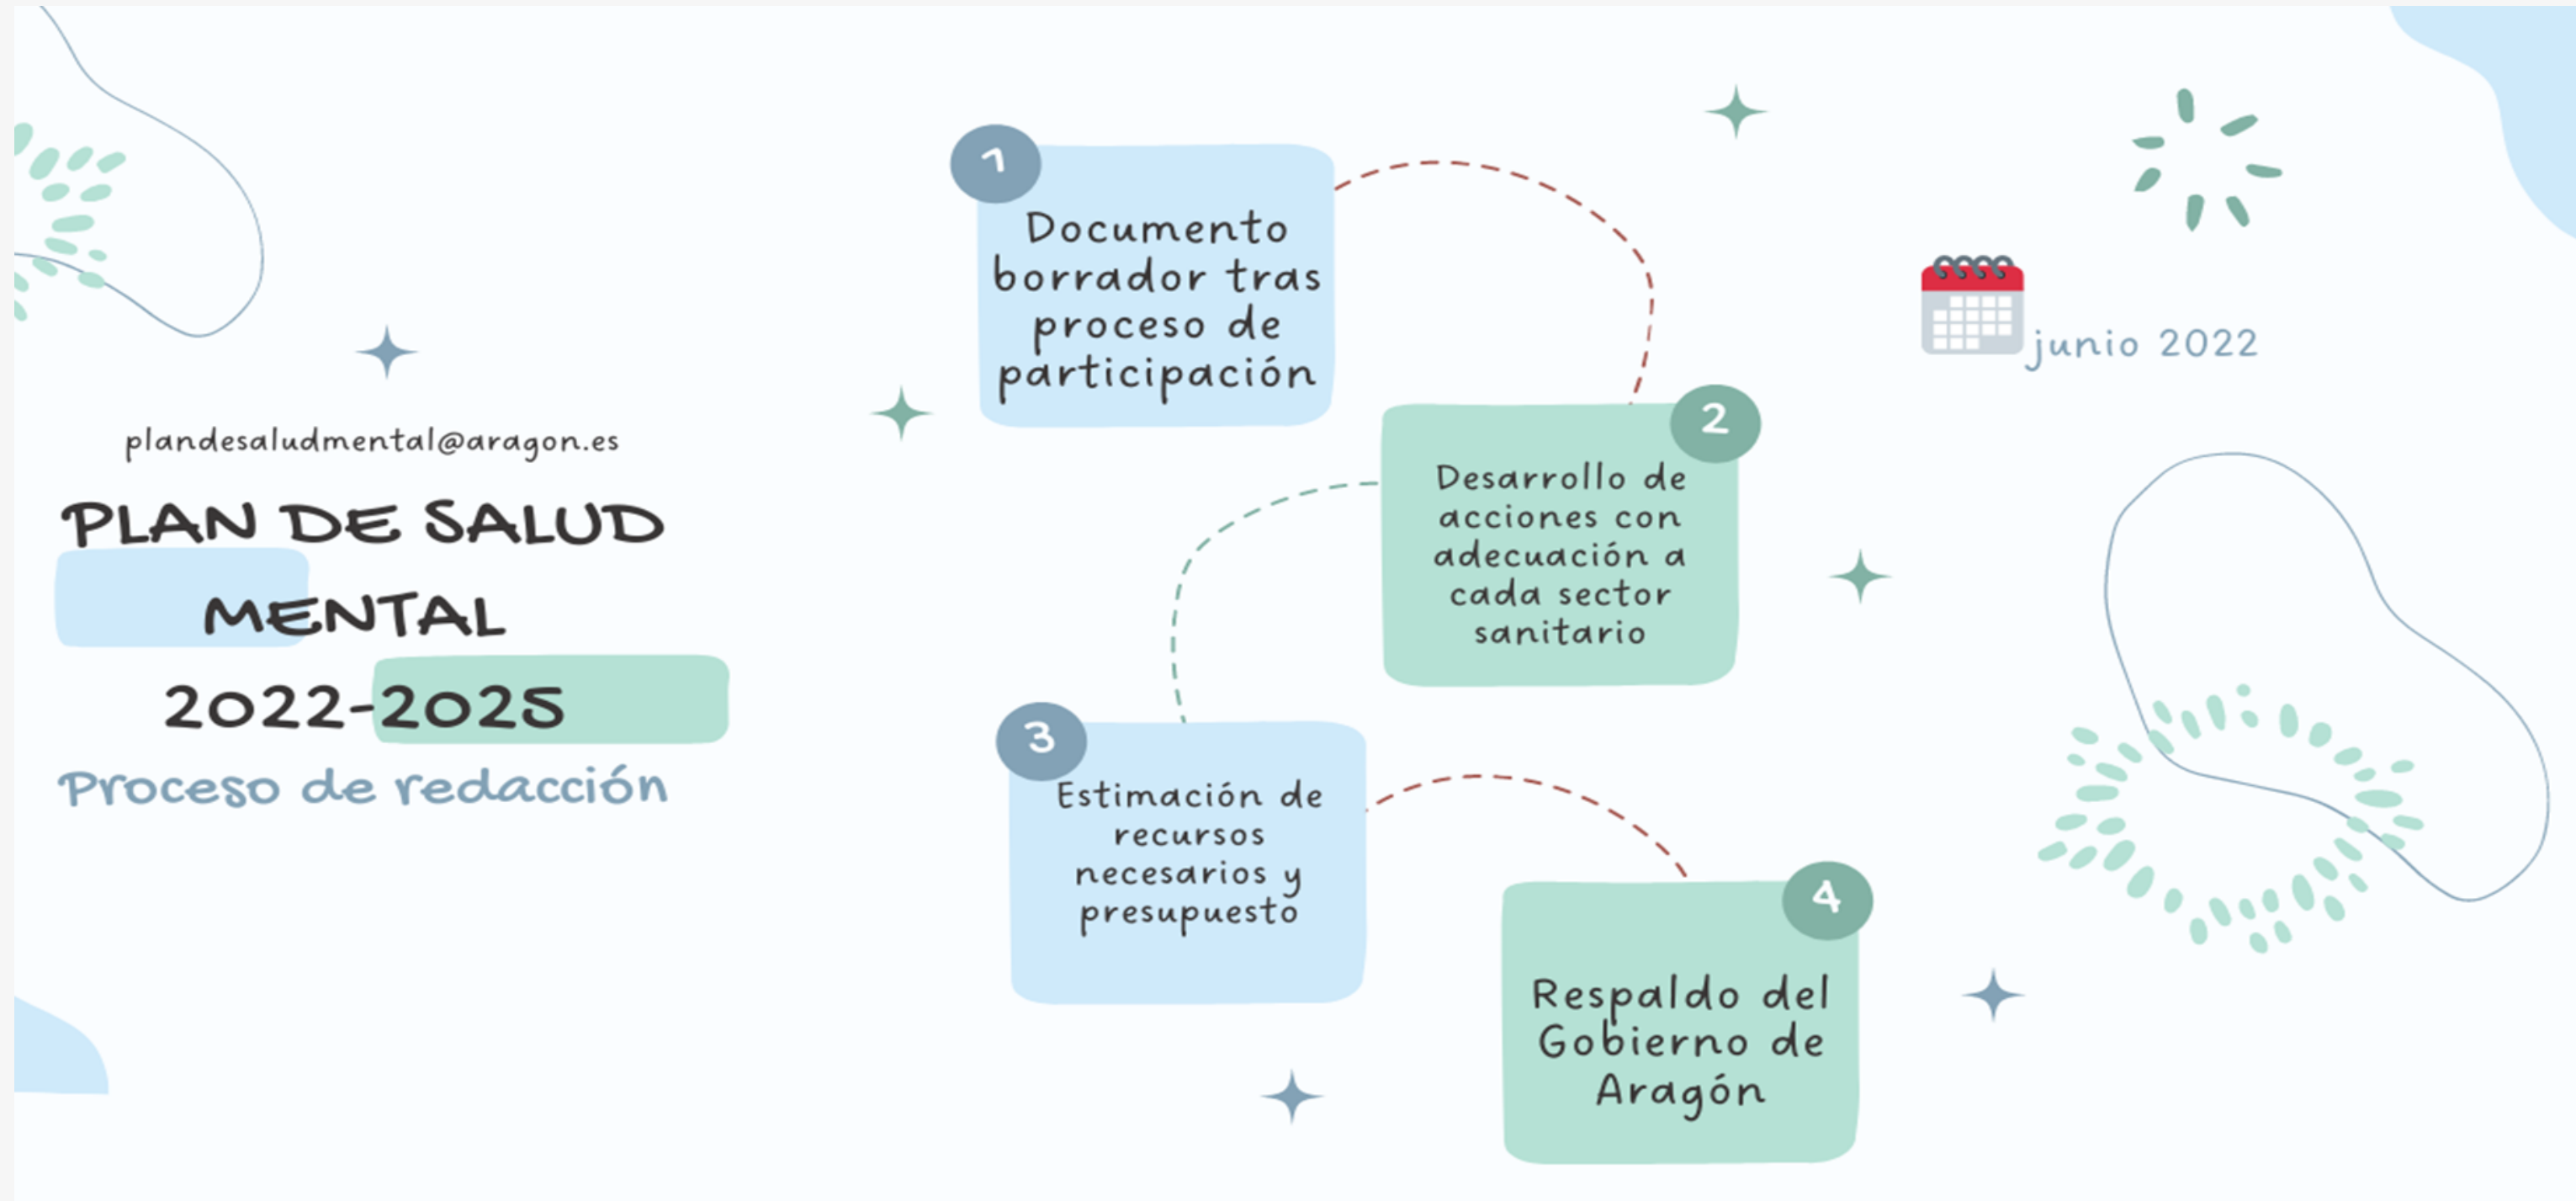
plandesaludmental@aragon.es

PLAN DE SALUD MENTAL 2022-2025

Proceso de redacción

1
Documento borrador tras proceso de participación

2
Desarrollo de acciones con adecuación a cada sector sanitario

3
Estimación de recursos necesarios y presupuesto

4
Respaldo del Gobierno de Aragón

junio 2022